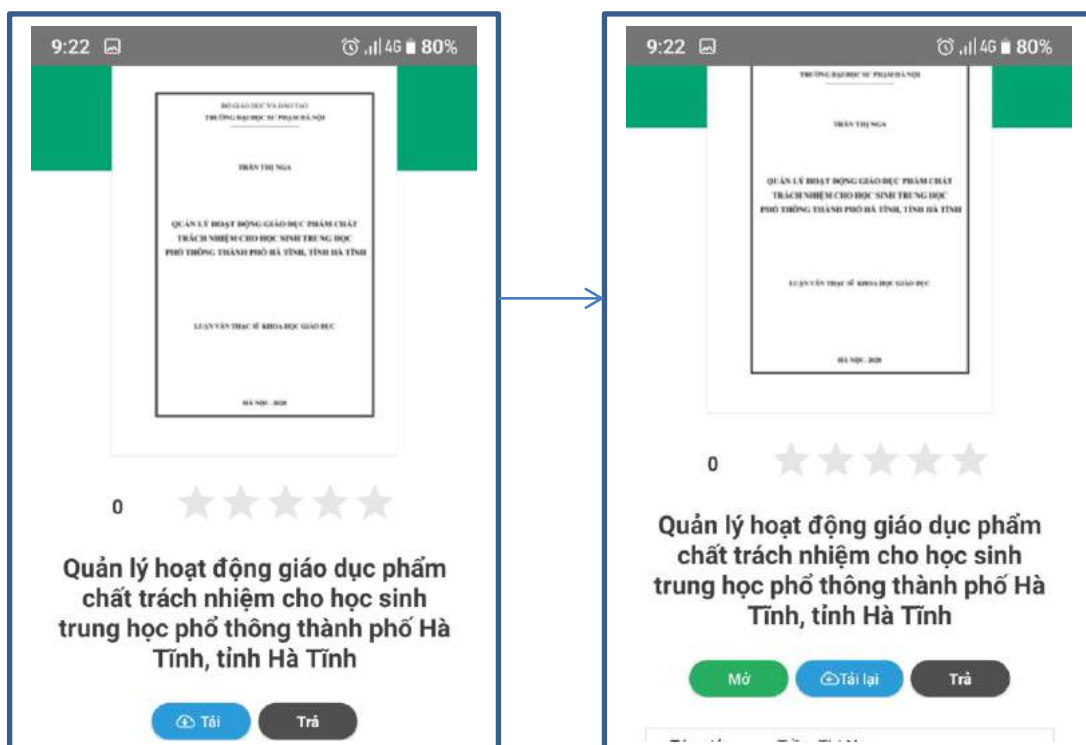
9:22 80%

BỘ GIÁO DỤC VÀ ĐÀO TẠO
TRƯỜNG ĐẠI HỌC SƯ PHẠM HÀ NỘI

TRẦN THỊ NGA

QUẢN LÝ HOẠT ĐỘNG GIÁO DỤC PHẨM CHẤT TRÁCH NHIỆM CHO HỌC SINH TRUNG HỌC PHỔ THÔNG THÀNH PHỐ HÀ TĨNH, TỈNH HÀ TĨNH

LUẬN VĂN THẠC SĨ KHOA HỌC GIÁO DỤC

HÀ NỘI - 2020

0

Quản lý hoạt động giáo dục phẩm chất trách nhiệm cho học sinh trung học phổ thông thành phố Hà Tĩnh, tỉnh Hà Tĩnh

Tải

Trả

9:22 80%

TRƯỜNG ĐẠI HỌC SƯ PHẠM HÀ NỘI

TRẦN THỊ NGA

QUẢN LÝ HOẠT ĐỘNG GIÁO DỤC PHẨM CHẤT TRÁCH NHIỆM CHO HỌC SINH TRUNG HỌC PHỔ THÔNG THÀNH PHỐ HÀ TĨNH, TỈNH HÀ TĨNH

LUẬN VĂN THẠC SĨ KHOA HỌC GIÁO DỤC

HÀ NỘI - 2020

0

Quản lý hoạt động giáo dục phẩm chất trách nhiệm cho học sinh trung học phổ thông thành phố Hà Tĩnh, tỉnh Hà Tĩnh

Mở

Tải lại

Trả

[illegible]